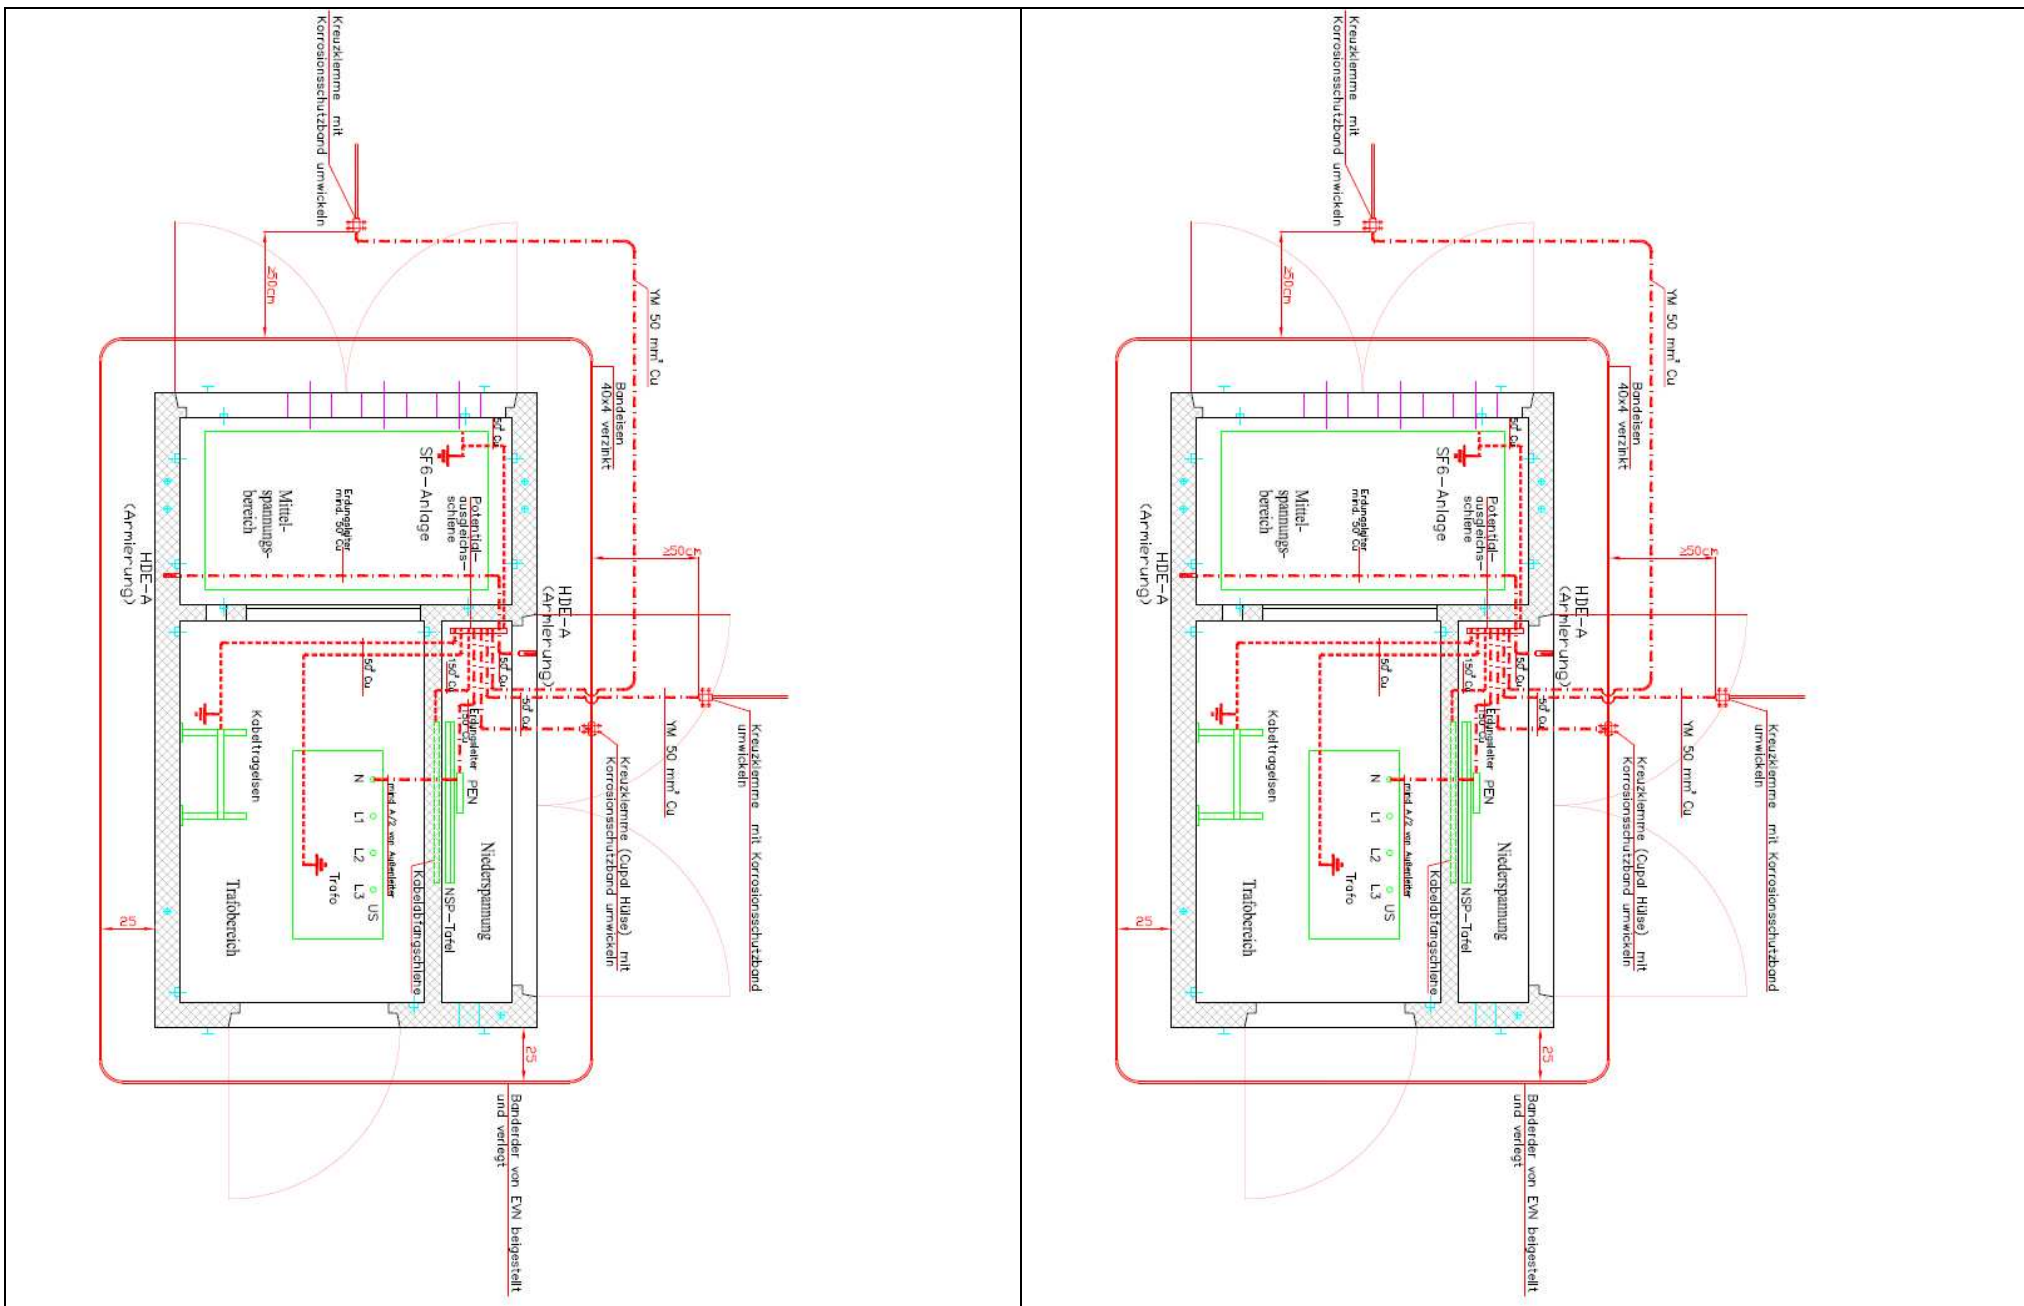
Kreuzklemme mit Korrosionsschutzband umwickeln

≥50cm

YM 50 mm² Cu

Bandeisen 40x4 verzinkt

50² Cu

SF6-Anlage

Potentialausgleichsschiene

Erdungsleiter mind. 50² Cu

Mittelspannungsbereich

HDE-A (Armierung)

≥50cm

HDE-A (Armierung)

50² Cu

150² Cu

50² Cu

50² Cu

50² Cu

Erdungsleiter

PEN

Kabeltrageisen

N L1 L2 L3 US

mind. A/2 von Außenleiter

Trafo

Trafobereich

Kabelabfangschiene

NSP-Tafel

Niederspannung

YM 50 mm² Cu

Kreuzklemme mit Korrosionsschutzband umwickeln

Kreuzklemme (Cupal Hülse) mit Korrosionsschutzband umwickeln

25

25

Banderder von EVN beigestellt und verlegt

Kreuzklemme mit Korrosionsschutzband umwickeln

≥50cm

YM 50 mm² Cu

Bandeisen 40x4 verzinkt

50² Cu

SF6-Anlage

Potentialausgleichsschiene

Erdungsleiter mind. 50² Cu

Mittelspannungsbereich

HDE-A (Armierung)

≥50cm

HDE-A (Armierung)

50² Cu

150² Cu

50² Cu

50² Cu

50² Cu

Erdungsleiter

PEN

Kabeltrageisen

N L1 L2 L3 US

mind. A/2 von Außenleiter

Trafo

Trafobereich

Kabelabfangschiene

NSP-Tafel

Niederspannung

YM 50 mm² Cu

Kreuzklemme mit Korrosionsschutzband umwickeln

Kreuzklemme (Cupal Hülse) mit Korrosionsschutzband umwickeln

25

25

Banderder von EVN beigestellt und verlegt